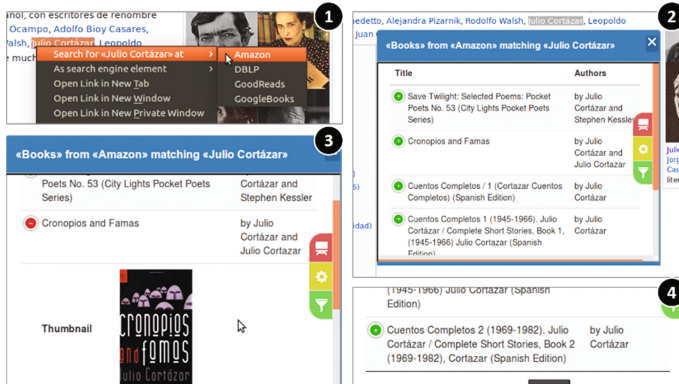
1

añol, con escritores de renombre
Ocampo, Adolfo Bioy Casares,
Walsh, Julio Cortázar, Leopoldo
e much

Search for «Julio Cortázar» at
As search engine element
Open Link in New Tab
Open Link in New Window
Open Link in New Private Window

Amazon
DBLP
GoodReads
GoogleBooks

2

edetto, Alejandra Pizarnik, Rodolfo Walsh, Julio Cortázar, Leopoldo

«Books» from «Amazon» matching «Julio Cortázar»

| Title | Authors |
|---|---|
| Save Twilight: Selected Poems: Pocket Poets No. 53 (City Lights Pocket Poets Series) | by Julio Cortázar and Stephen Kessler |
| Cronopios and Famas | by Julio Cortázar and Julio Cortázar |
| Cuentos Completos / 1 (Cortazar Cuentos Completos) (Spanish Edition) | by Julio Cortázar |
| Cuentos Completos 1 (1945-1966). Julio Cortázar / Complete Short Stories, Book 1, (1945-1966) Julio Cortázar (Spanish Edition) | by Julio Cortázar |

3

«Books» from «Amazon» matching «Julio Cortázar»

Poets No. 53 (City Lights Pocket Poets Series) | Cortázar and Stephen Kessler

Cronopios and Famas | by Julio Cortázar and Julio Cortázar

Thumbnail

cronopios and famas
Julio Cortázar

4

(1945-1966) Julio Cortázar (Spanish Edition)

Cuentos Completos 2 (1969-1982). Julio Cortázar / Complete Short Stories, Book 2 (1969-1982), Cortazar (Spanish Edition) | by Julio Cortázar